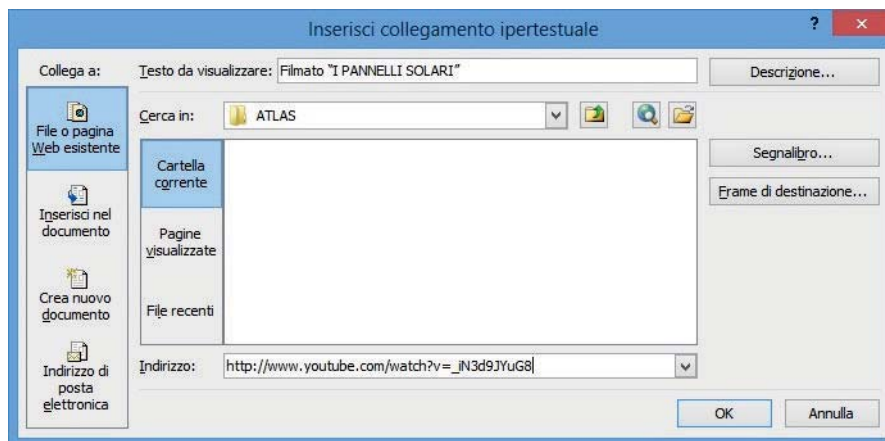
Inserisci collegamento ipertestuale

?

×

Collega a:

File o pagina Web esistente

Inserisci nel documento

Crea nuovo documento

Indirizzo di posta elettronica

Testo da visualizzare: Filmato "I PANNELLI SOLARI"

Descrizione...

Cerca in: ATLAS

Cartella corrente

Pagine visualizzate

File recenti

Segnalibro...

Frame di destinazione...

Indirizzo: http://www.youtube.com/watch?v=_iN3d9JYuG8

OK

Annulla